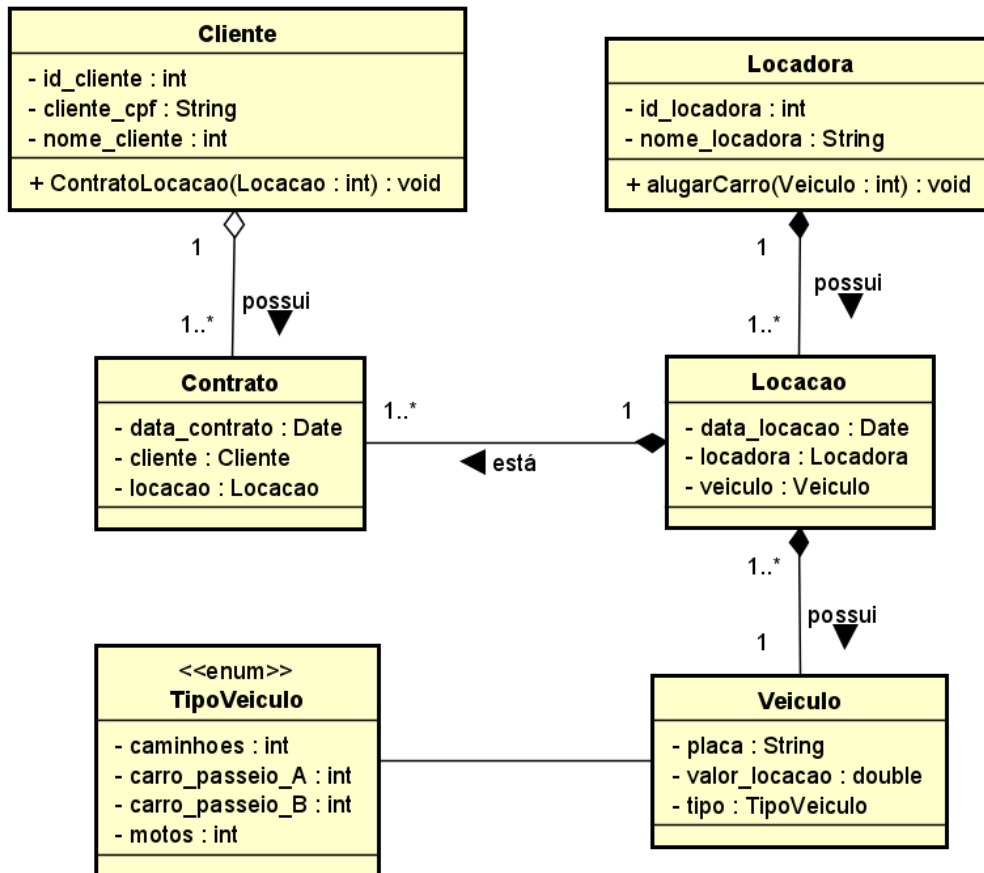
Cliente

- id_cliente : int
- cliente_cpf : String
- nome_cliente : int

+ ContratoLocacao(Locacao : int) : void

Locadora

- id_locadora : int
- nome_locadora : String

+ alugarCarro(Veiculo : int) : void

1

possui

1..*

1

possui

1..*

Contrato

- data_contrato : Date
- cliente : Cliente
- locacao : Locacao

1..*

está

1

Locacao

- data_locacao : Date
- locadora : Locadora
- veiculo : Veiculo

1..*

possui

1

<<enum>>
TipoVeiculo

- caminhoes : int
- carro_passeio_A : int
- carro_passeio_B : int
- motos : int

Veiculo

- placa : String
- valor_locacao : double
- tipo : TipoVeiculo